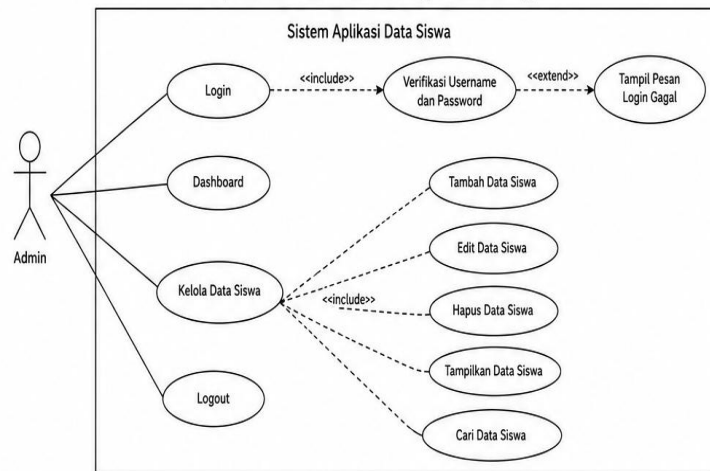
Sistem Aplikasi Data Siswa

Login

<<include>>

Verifikasi Username dan Password

<<extend>>

Tampil Pesan Login Gagal

Admin

Dashboard

Tambah Data Siswa

Edit Data Siswa

Kelola Data Siswa

<<include>>

Hapus Data Siswa

Tampilkan Data Siswa

Logout

Cari Data Siswa